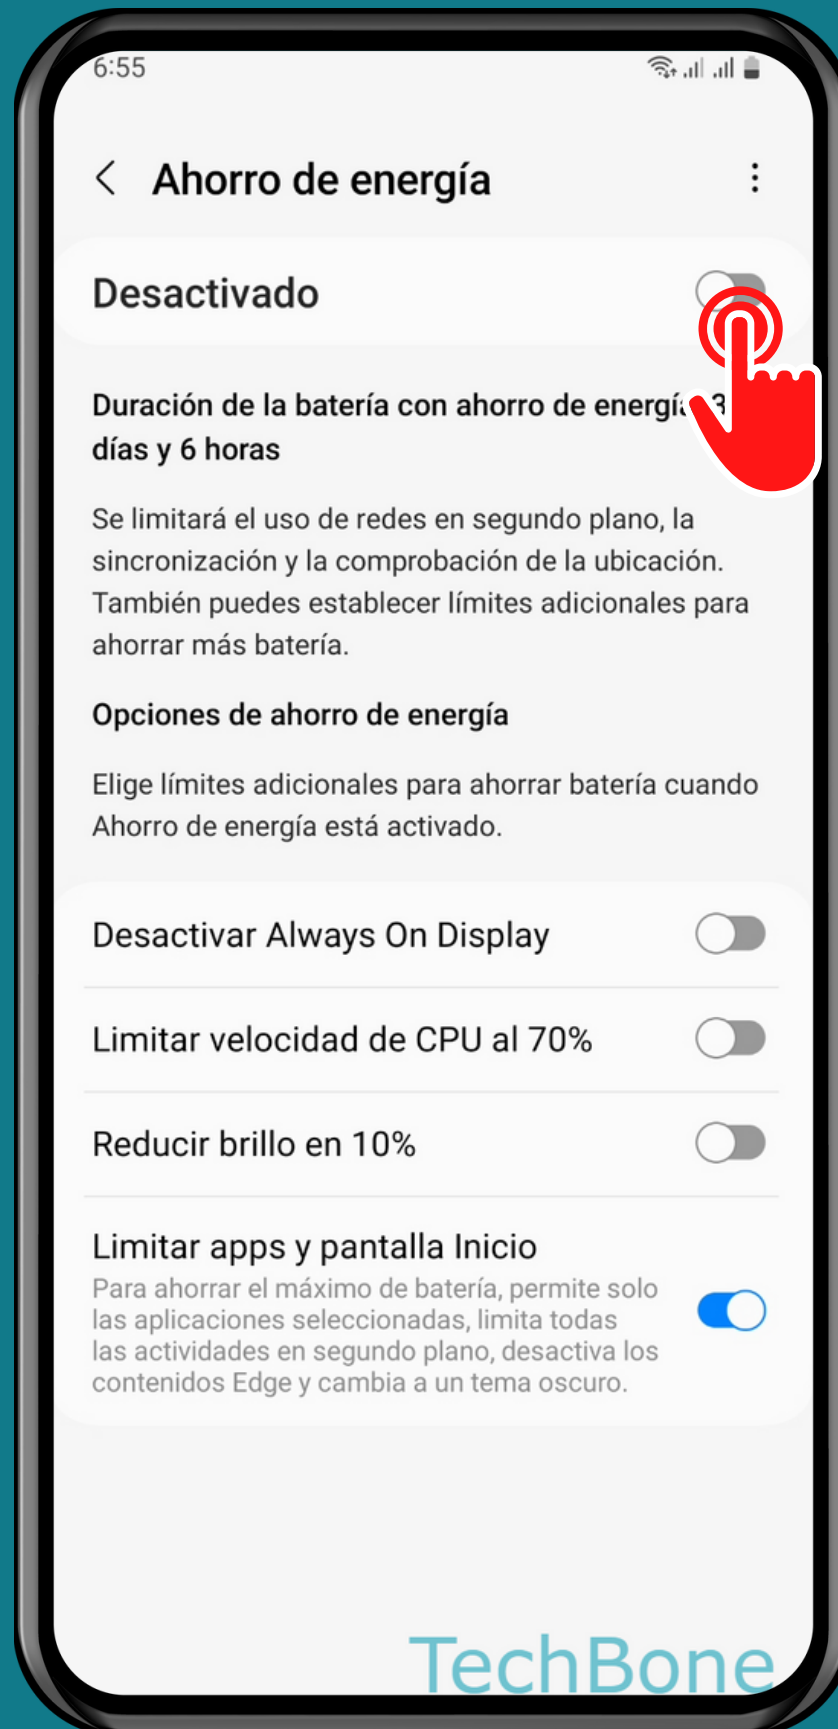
6:55

Ahorro de energía

Desactivado

Duración de la batería con ahorro de energía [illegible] 3 días y 6 horas

Se limitará el uso de redes en segundo plano, la sincronización y la comprobación de la ubicación. También puedes establecer límites adicionales para ahorrar más batería.

Opciones de ahorro de energía

Elige límites adicionales para ahorrar batería cuando Ahorro de energía está activado.

Desactivar Always On Display

Limitar velocidad de CPU al 70%

Reducir brillo en 10%

Limitar apps y pantalla Inicio
Para ahorrar el máximo de batería, permite solo las aplicaciones seleccionadas, limita todas las actividades en segundo plano, desactiva los contenidos Edge y cambia a un tema oscuro.

TechBone